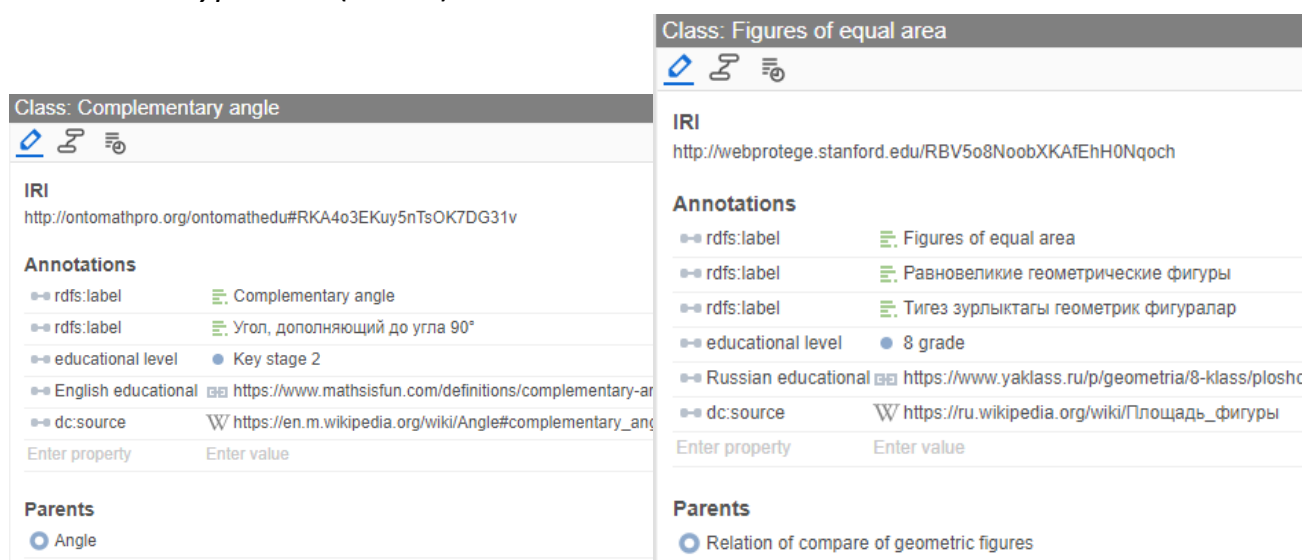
Class: Complementary angle

IRI
http://ontomathpro.org/ontomathedu#RKA4o3EKuy5nTsOK7DG31v

Annotations

| | |
|---|---|
| rdfs:label | Complementary angle |
| rdfs:label | Угол, дополняющий до угла 90° |
| educational level | Key stage 2 |
| English educational | https://www.mathsisfun.com/definitions/complementary-ar |
| dc:source | https://en.m.wikipedia.org/wiki/Angle#complementary_ang |
| Enter property | Enter value |

Parents
Angle

Class: Figures of equal area

IRI
http://webprotege.stanford.edu/RBV5o8NoobXKAfEhH0Nqoch

Annotations

| | |
|---|---|
| rdfs:label | Figures of equal area |
| rdfs:label | Равновеликие геометрические фигуры |
| rdfs:label | Тигез зурлыктагы геометрик фигуралар |
| educational level | 8 grade |
| Russian educational | https://www.yaklass.ru/p/geometria/8-klass/ploshc |
| dc:source | https://ru.wikipedia.org/wiki/Площадь_фигуры |
| Enter property | Enter value |

Parents
Relation of compare of geometric figures